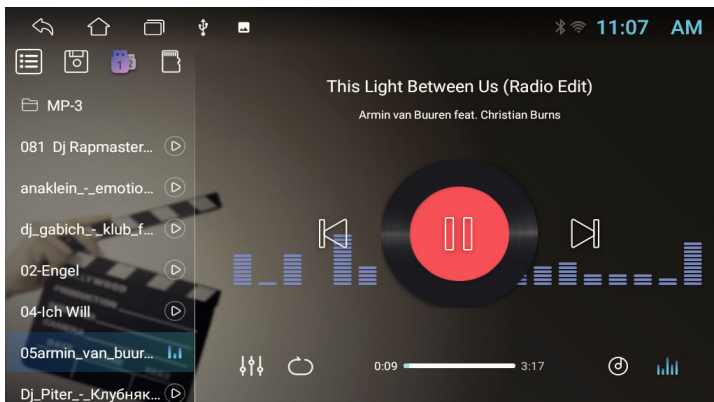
11:07 AM

MP-3

081 Dj Rapmaster...

anaklein_-_emotio...

dj_gabich_-_klub_f...

02-Engel

04-Ich Will

05armin_van_buur...

Dj_Piter_-_Клубняк...

This Light Between Us (Radio Edit)

Armin van Buuren feat. Christian Burns

0:09

3:17